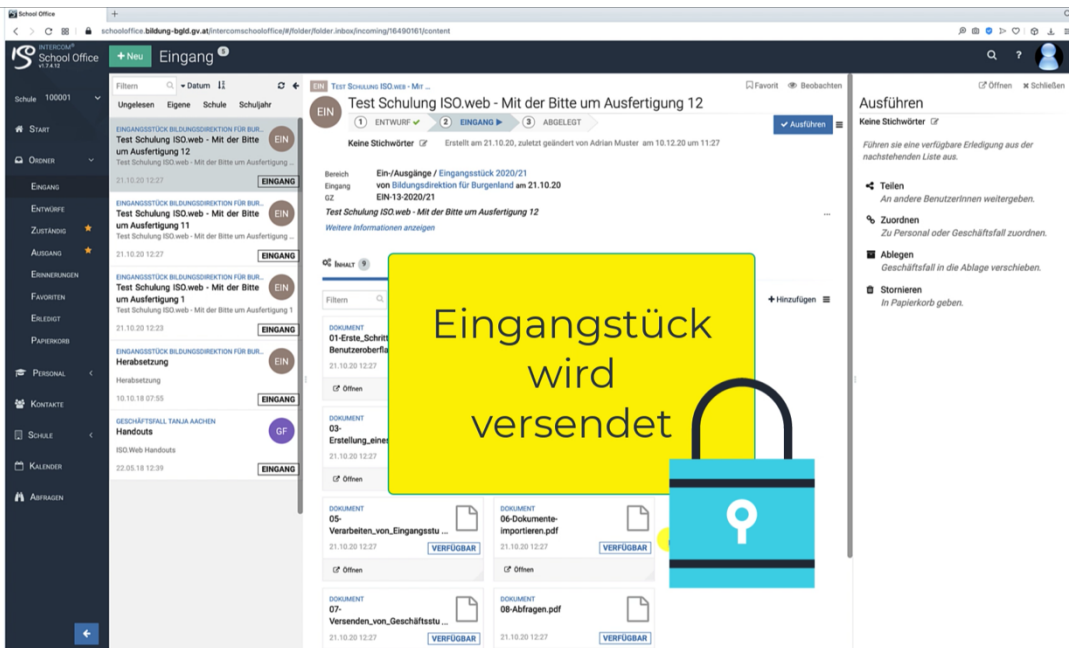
School Office
schooloffice.bildung-bgld.gv.at/intercomschooloffice/#/folder/folder.inbox/incoming/16490161/content

INTERCOM School Office v1.7.4.13
+ Neu Eingang 5

Schule 100001
Start
Ordner
Eingang
Entwürfe
Zuständig
Ausgang
Erinnerungen
Favoriten
Erledigt
Papierkorb
Personal
Kontakte
Schule
Kalender
Abfragen

Filtern
Datum
Ungelesen Eigene Schule Schuljahr

EINGANGSSTÜCK BILDUNGSDIREKTION FÜR BUR...
Test Schulung ISO.web - Mit der Bitte um Ausfertigung 12
Test Schulung ISO.web - Mit der Bitte um Ausfertigung
EIN
21.10.20 12:27 EINGANG

EINGANGSSTÜCK BILDUNGSDIREKTION FÜR BUR...
Test Schulung ISO.web - Mit der Bitte um Ausfertigung 11
Test Schulung ISO.web - Mit der Bitte um Ausfertigung
EIN
21.10.20 12:27 EINGANG

EINGANGSSTÜCK BILDUNGSDIREKTION FÜR BUR...
Test Schulung ISO.web - Mit der Bitte um Ausfertigung 1
Test Schulung ISO.web - Mit der Bitte um Ausfertigung 1
EIN
21.10.20 12:23 EINGANG

EINGANGSSTÜCK BILDUNGSDIREKTION FÜR BUR...
Herabsetzung
Herabsetzung
EIN
10.10.18 07:55 EINGANG

GESCHÄFTSFALL TANJA AACHEN
Handouts
ISO.Web Handouts
GF
22.05.18 12:39 EINGANG

EIN Test Schulung ISO.web - Mit ...
Favorit Beobachten
EIN
Test Schulung ISO.web - Mit der Bitte um Ausfertigung 12
1 ENTWURF 2 EINGANG 3 ABGELEGT
Ausführen
Keine Stichwörter
Erstellt am 21.10.20, zuletzt geändert von Adrian Muster am 10.12.20 um 11:27

Bereich Ein-/Ausgänge / Eingangsstück 2020/21
Eingang von Bildungsdirektion für Burgenland am 21.10.20
GZ EIN-13-2020/21
Test Schulung ISO.web - Mit der Bitte um Ausfertigung 12
Weitere Informationen anzeigen

Inhalt 9
Filtern
+ Hinzufügen

DOKUMENT
01-Erste_Schritt
Benutzeroberfl
21.10.20 12:27
Öffnen

DOKUMENT
03-
Erstellung_eines
21.10.20 12:27
Öffnen

DOKUMENT
05-
Verarbeiten_von_Eingangsstu ...
21.10.20 12:27 VERFÜGBAR
Öffnen

DOKUMENT
06-Dokumente-
importieren.pdf
21.10.20 12:27 VERFÜGBAR
Öffnen

DOKUMENT
07-
Versenden_von_Geschäftsstu ...
21.10.20 12:27 VERFÜGBAR

DOKUMENT
08-Abfragen.pdf
21.10.20 12:27 VERFÜGBAR

Eingangstück wird versendet

Öffnen Schließen
Ausführen
Keine Stichwörter
Führen sie eine verfügbare Erledigung aus der nachstehenden Liste aus.
Teilen
An andere BenutzerInnen weitergeben.
Zuordnen
Zu Personal oder Geschäftsfall zuordnen.
Ablegen
Geschäftsfall in die Ablage verschieben.
Stornieren
In Papierkorb geben.